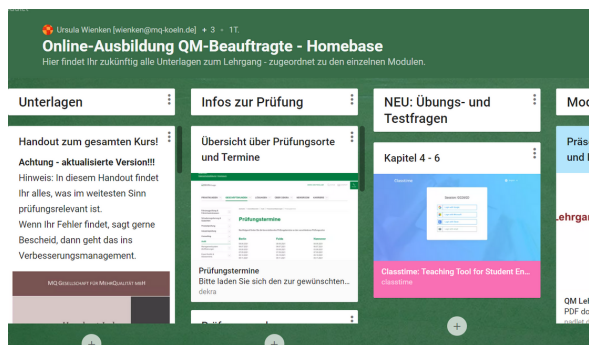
Ursula Wienken [wienken@mq-koeln.de] + 3 · 1T.

Online-Ausbildung QM-Beauftragte - Homebase

Hier findet Ihr zukünftig alle Unterlagen zum Lehrgang - zugeordnet zu den einzelnen Modulen.

Unterlagen

Handout zum gesamten Kurs!

Achtung - aktualisierte Version!!!

Hinweis: In diesem Handout findet Ihr alles, was im weitesten Sinn prüfungsrelevant ist.

Wenn Ihr Fehler findet, sagt gerne Bescheid, dann geht das ins Verbesserungsmanagement.

MQ GESELLSCHAFT FÜR MEHRQUALITÄT MBH

Infos zur Prüfung

Übersicht über Prüfungsorte und Termine

Prüfungstermine

Prüfungstermine

Bitte laden Sie sich den zur gewünschten...

dekra

NEU: Übungs- und Testfragen

Kapitel 4 - 6

Classtime

Session 202000

Classtime: Teaching Tool for Student En...

classtime

Mo

Präs

Lehrgan

QM Leh

PDF do

padlet.c